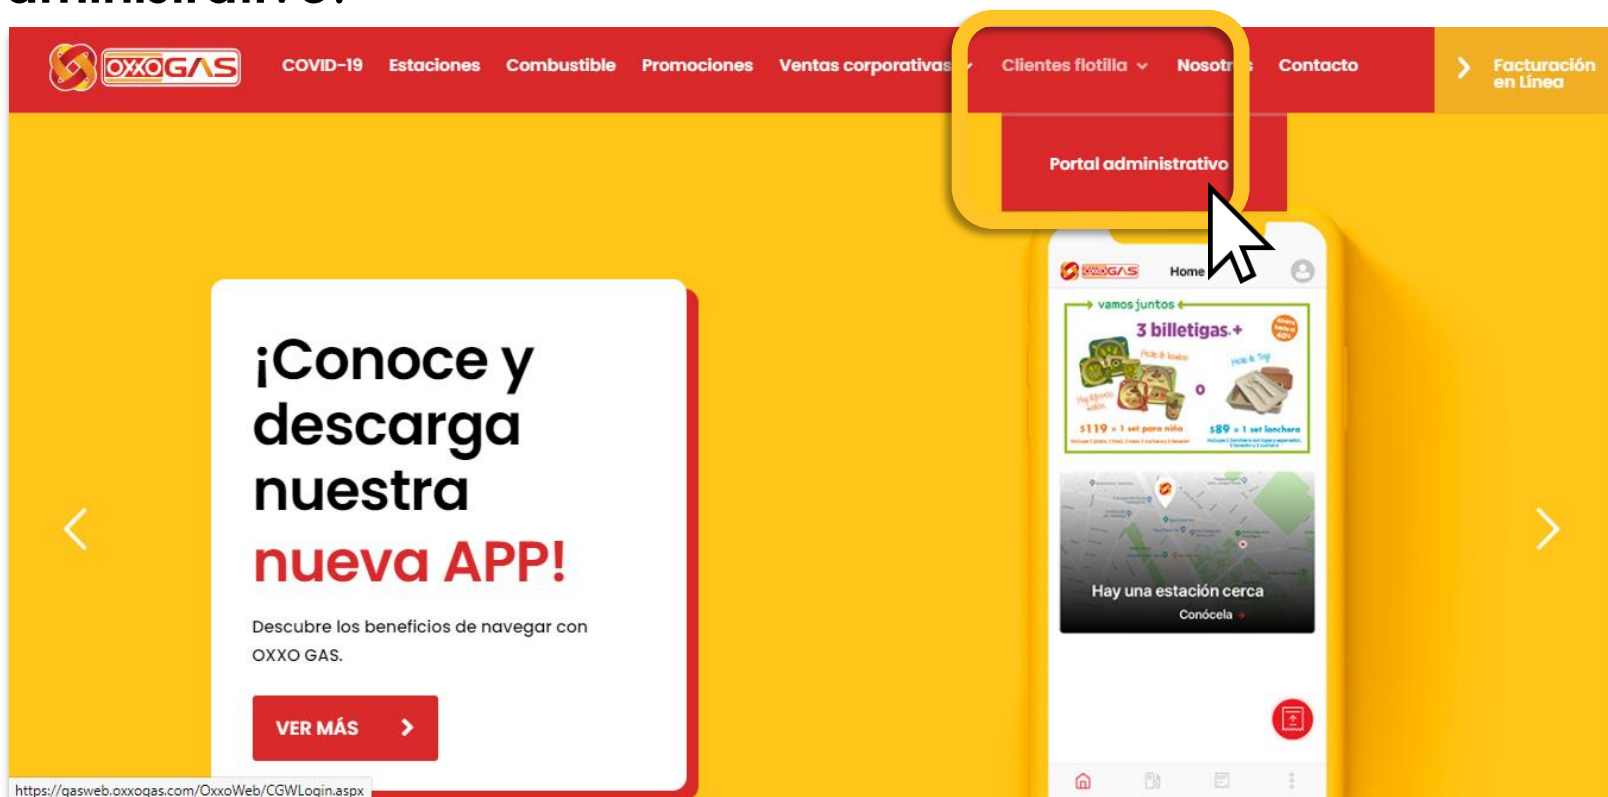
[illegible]

OXXO GAS COVID-19 Estaciones Combustible Promociones Ventas corporativas Clientes flotilla Nosot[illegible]s Contacto Facturación en Línea

Portal administrativo

¡Conoce y descarga nuestra nueva APP!

Descubre los beneficios de navegar con OXXO GAS.

VER MÁS

OXXO GAS Home

vamos juntos

3 billetigas+

$119 = 1 set para niño

o

$89 = 1 set lonchera

Hay una estación cerca

Conócela

https://gasweb.oxxogas.com/OxxoWeb/CGWLogin.aspx